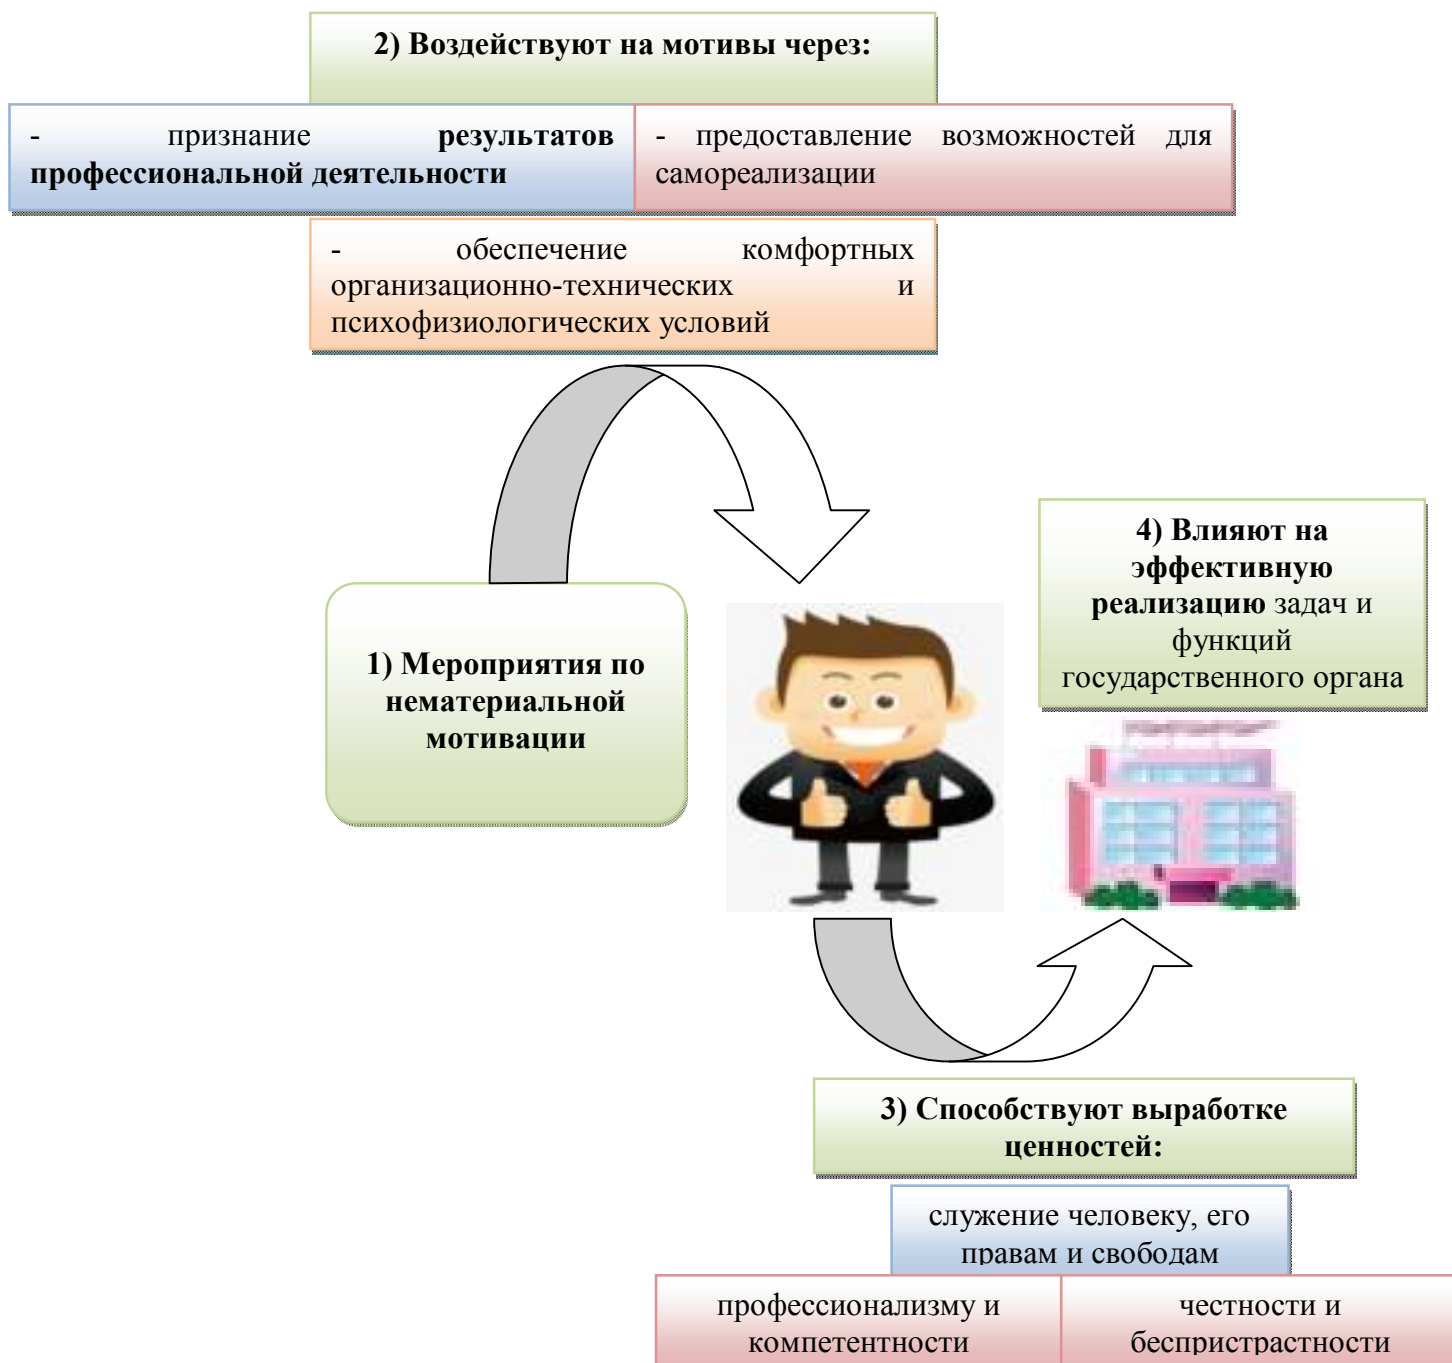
2) Воздействуют на мотивы через:

- признание результатов профессиональной деятельности

- предоставление возможностей для самореализации

- обеспечение комфортных организационно-технических и психофизиологических условий

1) Мероприятия по нематериальной мотивации

4) Влияют на эффективную реализацию задач и функций государственного органа

3) Способствуют выработке ценностей:

служение человеку, его правам и свободам

профессионализму и компетентности

честности и беспристрастности